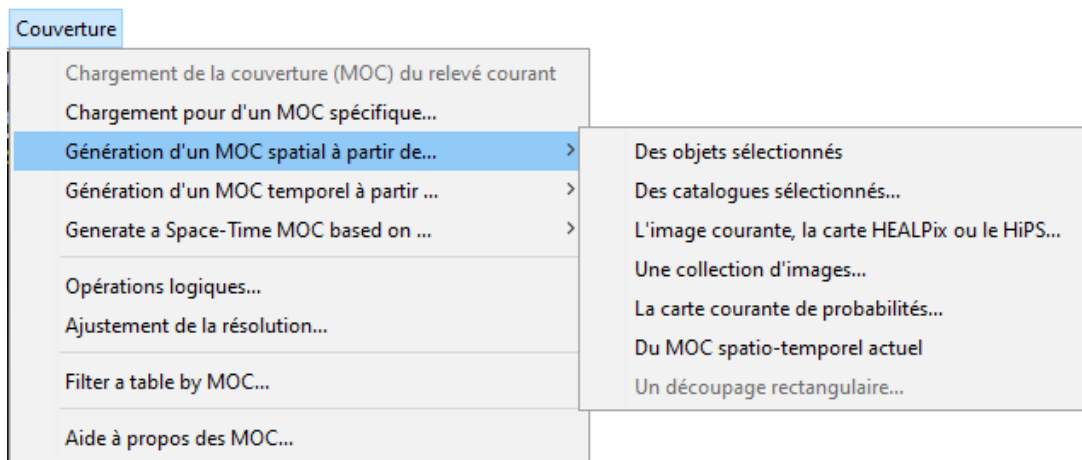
Couverture

Chargement de la couverture (MOC) du relevé courant
Chargement pour d'un MOC spécifique...
Génération d'un MOC spatial à partir de...
Génération d'un MOC temporel à partir ...
Generate a Space-Time MOC based on ...

Opérations logiques...
Ajustement de la résolution...

Filter a table by MOC...

Aide à propos des MOC...

Des objets sélectionnés
Des catalogues sélectionnés...
L'image courante, la carte HEALPix ou le HiPS...
Une collection d'images...
La carte courante de probabilités...
Du MOC spatio-temporel actuel
Un découpage rectangulaire...